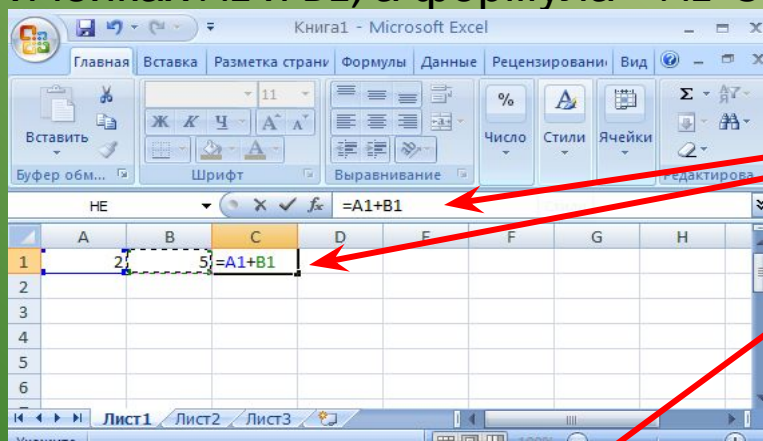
Книга1 - Microsoft Excel

Главная | Вставка | Разметка страни | Формулы | Данные | Рецензировани | Вид

Вставить | Буфер обм... | 11 | Ж К Ч | Шрифт | Выравнивание | % Число | Стили | Ячейки | Редактирова

НЕ | $f_x$ | =A1+B1

| | A | B | C | D | E | F | G | H |
|---|---|---|---|---|---|---|---|---|
| 1 | 2 | 5 | =A1+B1 | | | | | |
| 2 | | | | | | | | |
| 3 | | | | | | | | |
| 4 | | | | | | | | |
| 5 | | | | | | | | |
| 6 | | | | | | | | |

Лист1 | Лист2 | Лист3